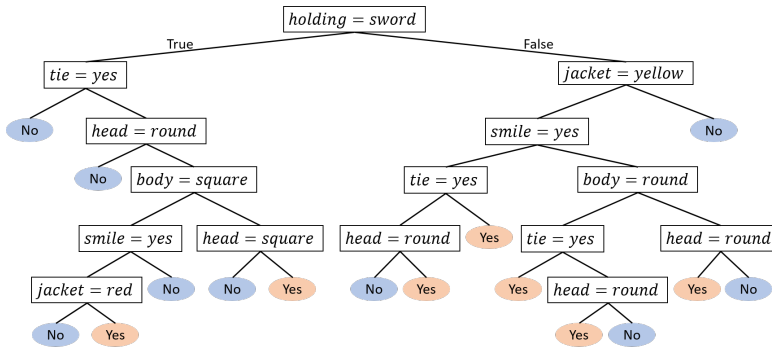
$holding = sword$

True

False

$tie = yes$

$jacket = yellow$

No

$head = round$

$smile = yes$

No

No

$body = square$

$tie = yes$

$body = round$

$smile = yes$

$head = square$

$head = round$

Yes

$tie = yes$

$head = round$

$jacket = red$

No

No

Yes

No

Yes

Yes

$head = round$

Yes

No

No

Yes

Yes

No